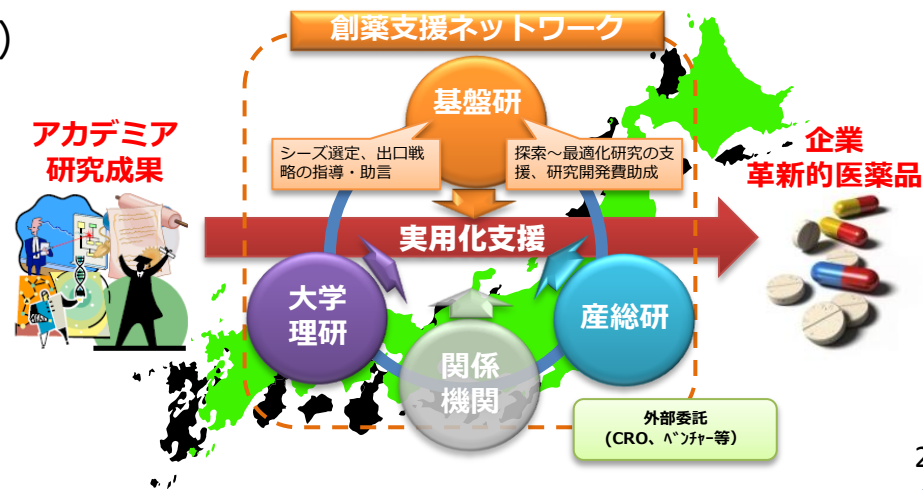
)

創薬支援ネットワーク

アカデミア
研究成果

基盤研

シーズ選定、出口戦略の指導・助言

探索～最適化研究の支援、研究開発費助成

企業
革新的医薬品

実用化支援

大学
理研

関係
機関

産総研

外部委託
（CRO、ﾍﾞﾝﾁｬｰ等）

2